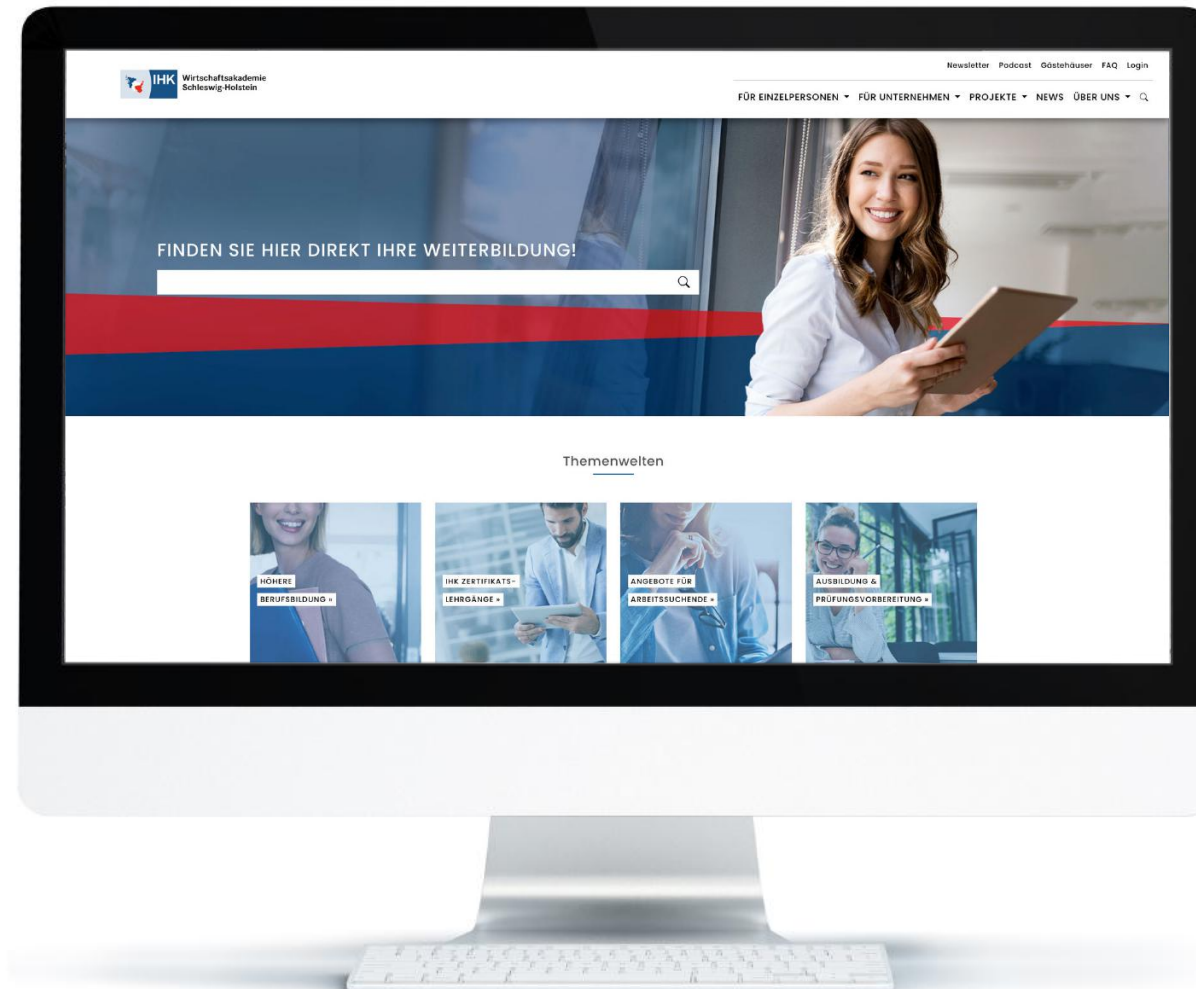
IHK Wirtschaftsakademie Schleswig-Holstein

Newsletter Podcast Gästehäuser FAQ Login

FÜR EINZELPERSONEN ▾ FÜR UNTERNEHMEN ▾ PROJEKTE ▾ NEWS ÜBER UNS ▾

FINDEN SIE HIER DIREKT IHRE WEITERBILDUNG!

Themenwelten

HÖHERE BERUFSBILDUNG »

IHK ZERTIFIKATS-LEHRGÄNGE »

ANGEBOTE FÜR ARBEITSSUCHENDE »

AUSBILDUNG & PRÜFUNGSVORBEREITUNG »